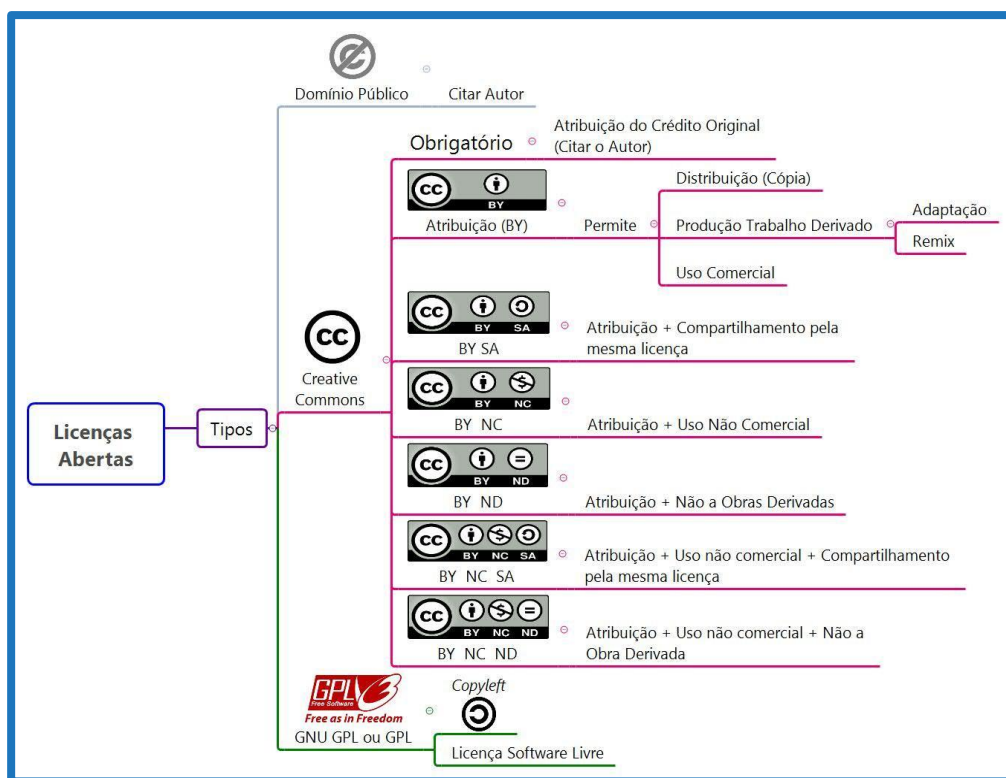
Domínio Público

Citar Autor

Obrigatório

Atribuição do Crédito Original (Citar o Autor)

cc BY

Atribuição (BY)

Permite

Distribuição (Cópia)

Produção Trabalho Derivado

Adaptação

Remix

Uso Comercial

cc BY SA

BY SA

Atribuição + Compartilhamento pela mesma licença

cc

Creative Commons

cc BY NC

BY NC

Atribuição + Uso Não Comercial

Licenças Abertas

Tipos

cc BY ND

BY ND

Atribuição + Não a Obras Derivadas

cc BY NC SA

BY NC SA

Atribuição + Uso não comercial + Compartilhamento pela mesma licença

cc BY NC ND

BY NC ND

Atribuição + Uso não comercial + Não a Obra Derivada

GPL 3 Free Software

Free as in Freedom

GNU GPL ou GPL

Copyleft

Licença Software Livre